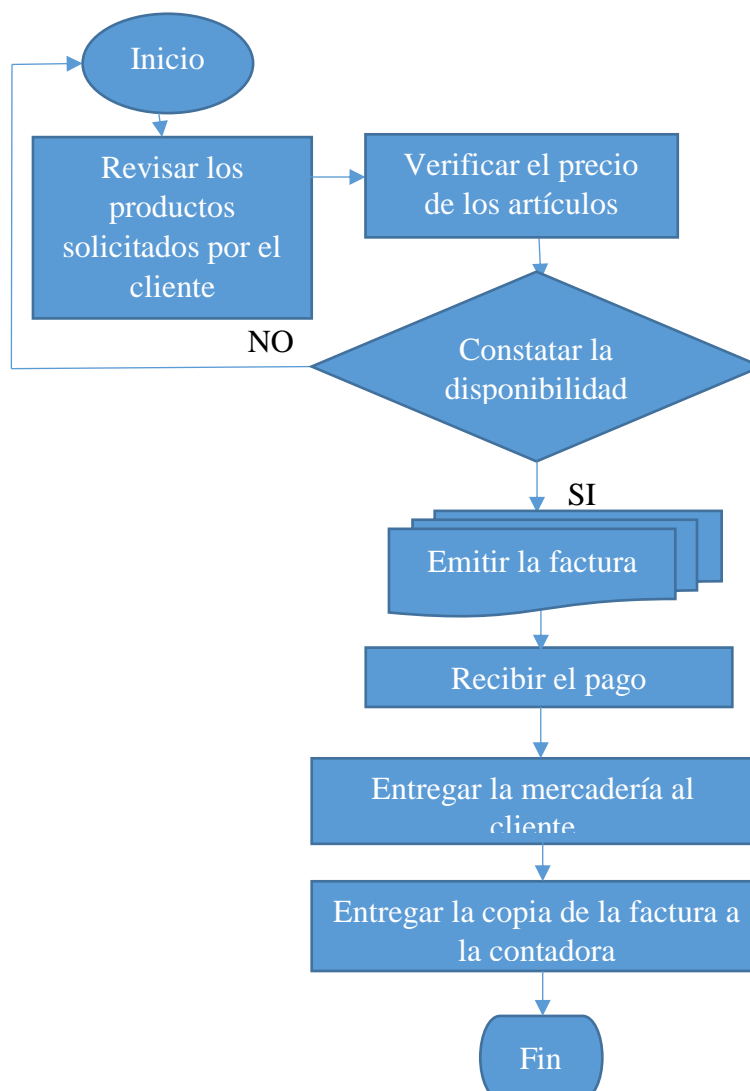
Inicio

Revisar los productos solicitados por el cliente

Verificar el precio de los artículos

NO

Constatar la disponibilidad

SI

Emitir la factura

Recibir el pago

Entregar la mercadería al cliente

Entregar la copia de la factura a la contadora

Fin